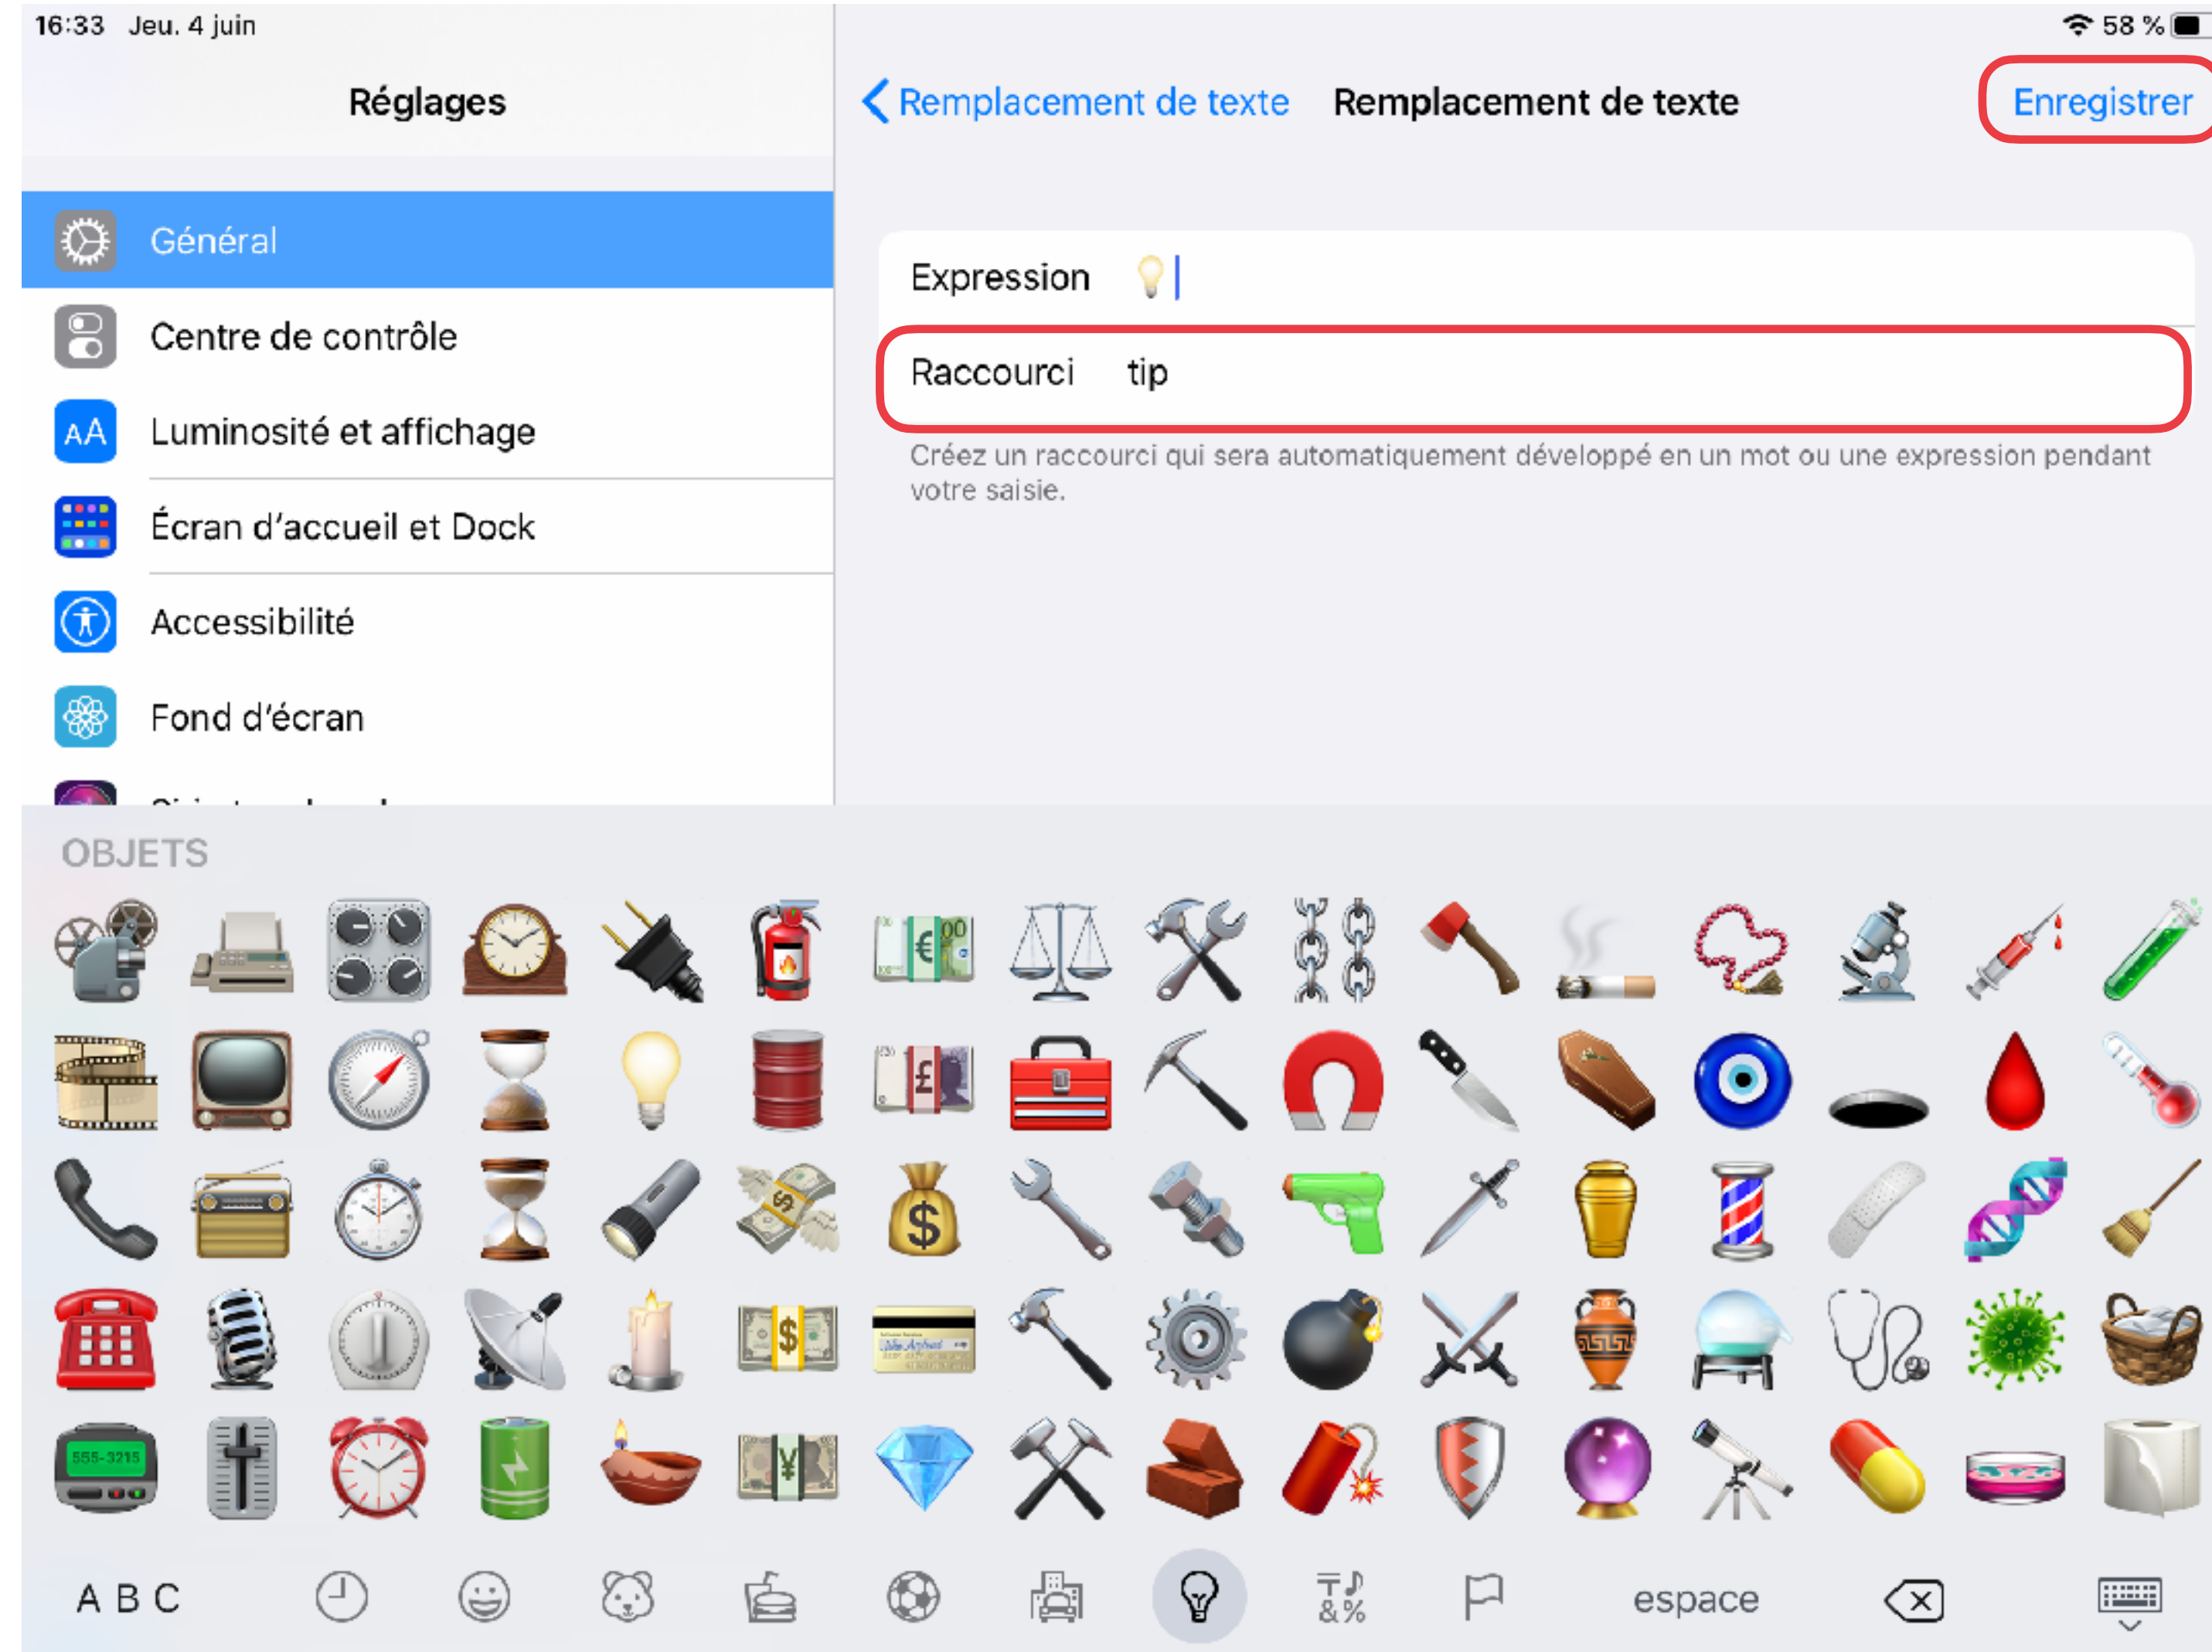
16:33 Jeu. 4 juin

58 %

Réglages

Général

Centre de contrôle

Luminosité et affichage

Écran d'accueil et Dock

Accessibilité

Fond d'écran

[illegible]

Remplacement de texte

Remplacement de texte

Enregistrer

Expression 💡

Raccourci tip

Créez un raccourci qui sera automatiquement développé en un mot ou une expression pendant votre saisie.

OBJETS

555-3215

A B C

espace